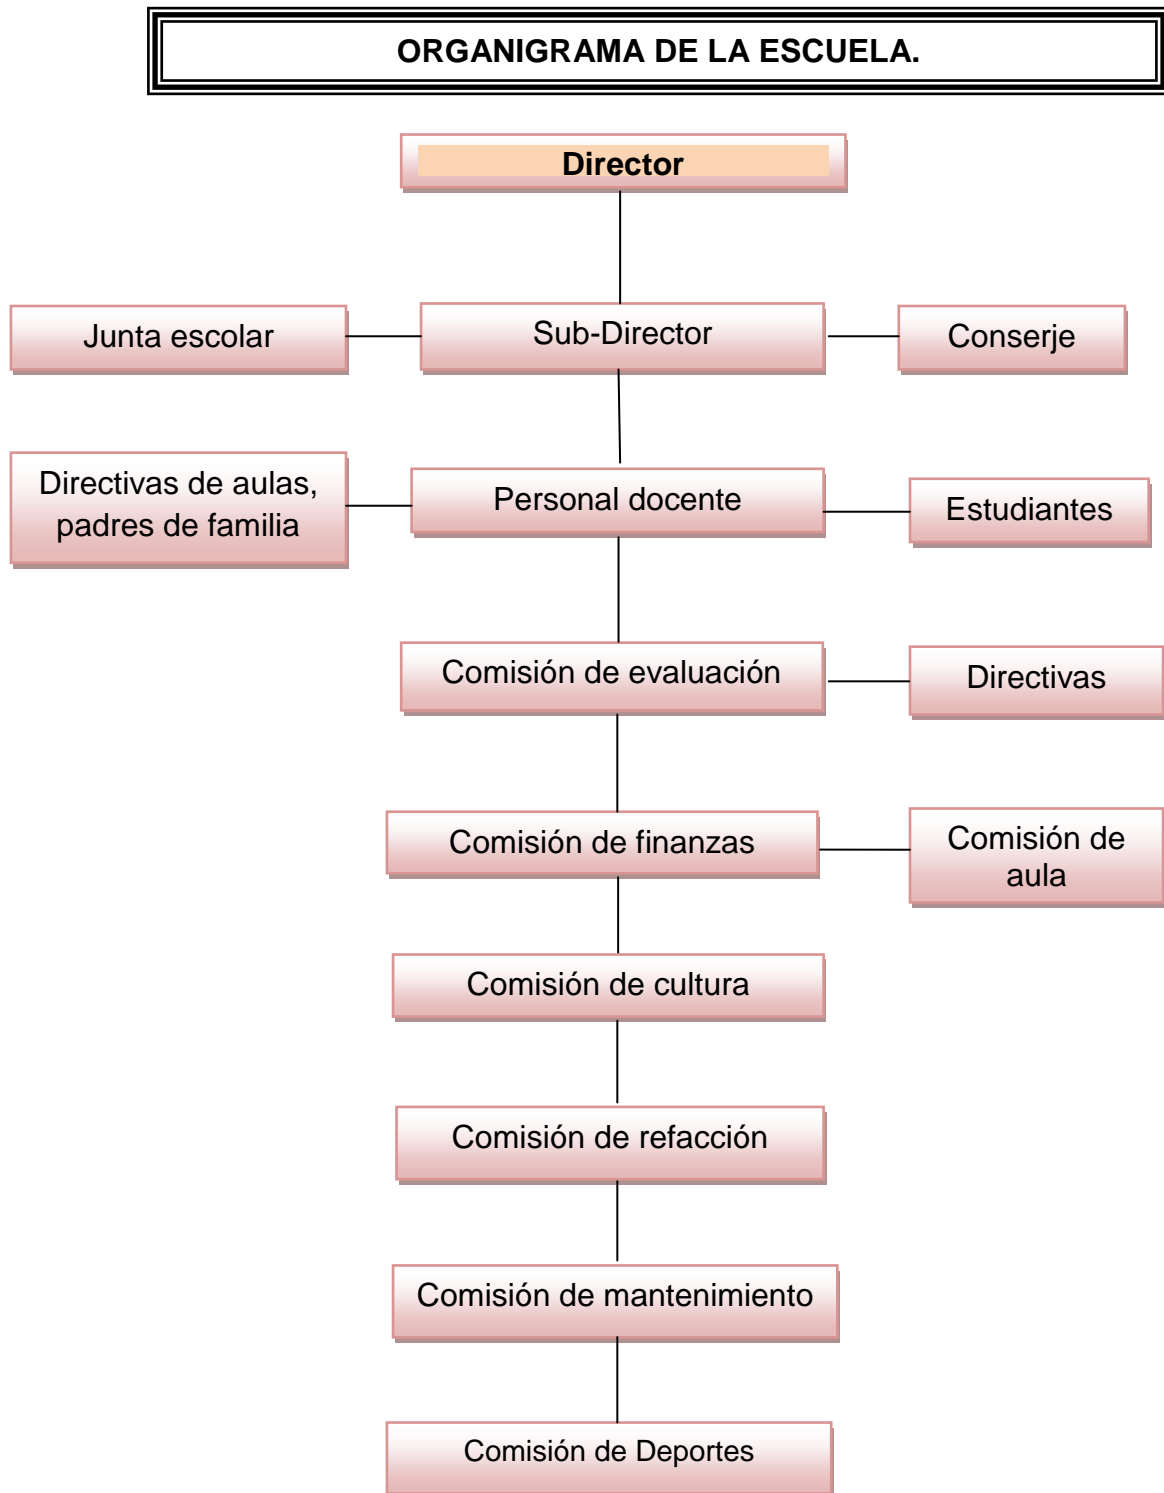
ORGANIGRAMA DE LA ESCUELA.

Director

Junta escolar

Sub-Director

Conserje

Directivas de aulas, padres de familia

Personal docente

Estudiantes

Comisión de evaluación

Directivas

Comisión de finanzas

Comisión de aula

Comisión de cultura

Comisión de refacción

Comisión de mantenimiento

Comisión de Deportes